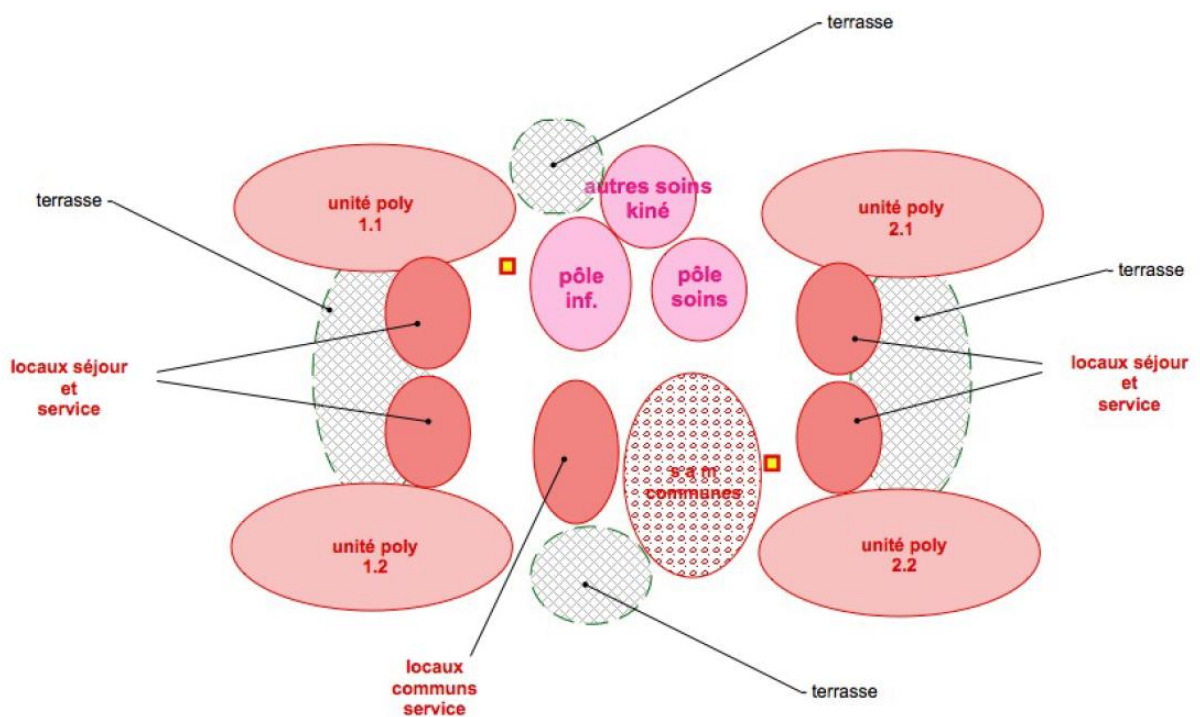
terrasse

terrasse

unité poly 1.1

autres soins kiné

unité poly 2.1

pôle inf.

pôle soins

terrasse

locaux séjour et service

locaux séjour et service

s a m communes

unité poly 1.2

unité poly 2.2

locaux communs service

terrasse